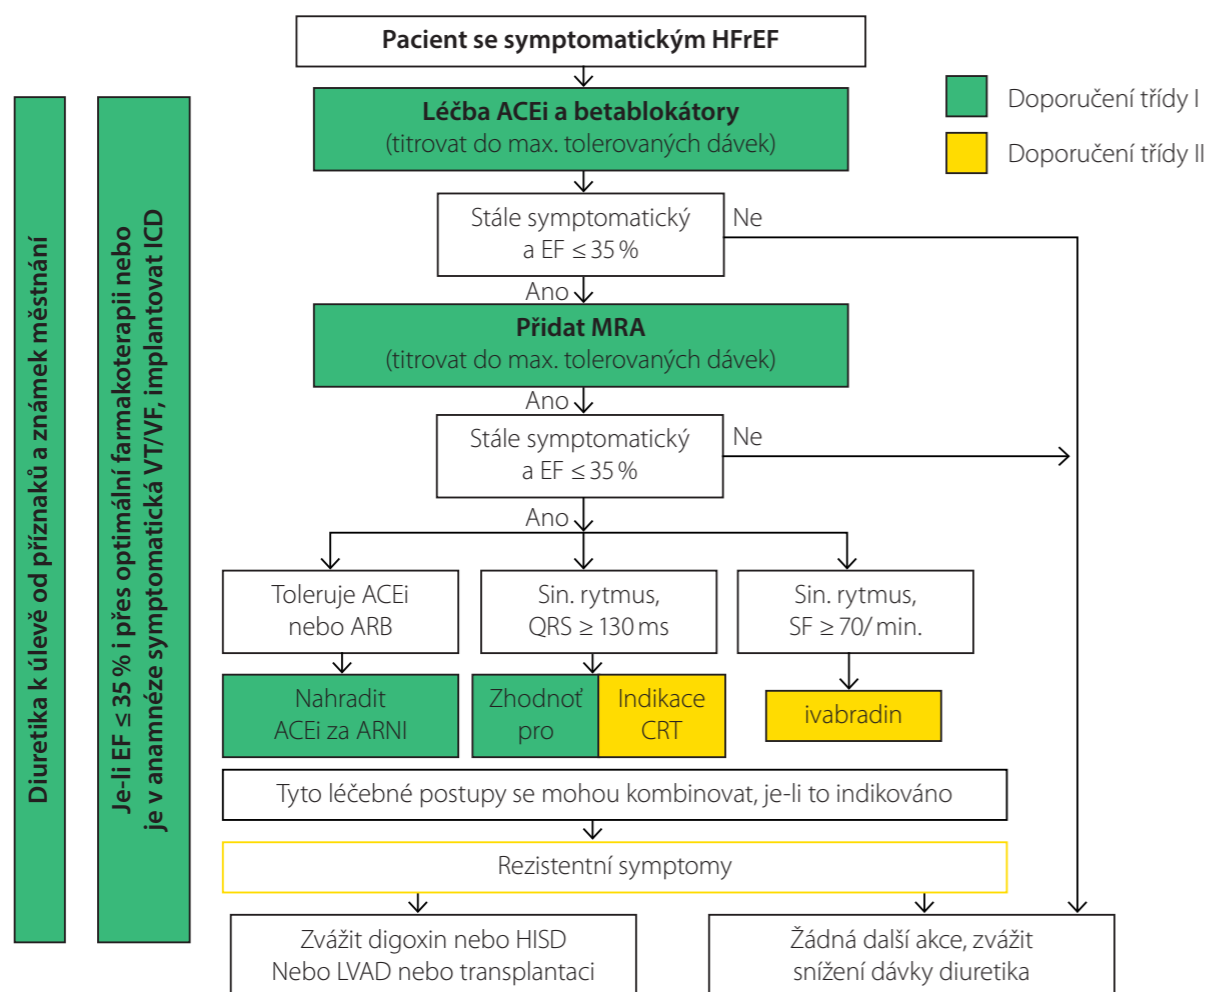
Pacient se symptomatickým HFrEF

Léčba ACEi a betablokátory
(titrovat do max. tolerovaných dávek)

Doporučení třídy I

Doporučení třídy II

Stále symptomatický a EF $\leq$ 35 %

Ne

Ano

Přidat MRA
(titrovat do max. tolerovaných dávek)

Ano

Stále symptomatický a EF $\leq$ 35 %

Ne

Ano

Toleruje ACEi nebo ARB

Sin. rytmus, QRS $\geq$ 130 ms

Sin. rytmus, SF $\geq$ 70/ min.

Nahradit ACEi za ARNI

Zhodnoť pro

Indikace CRT

ivabradin

Tyto léčebné postupy se mohou kombinovat, je-li to indikováno

Rezistentní symptomy

Zvážit digoxin nebo HISD
Nebo LVAD nebo transplantaci

Žádná další akce, zvážit snížení dávky diuretika

Diuretika k úlevě od příznaků a známek městnání

Je-li EF $\leq$ 35 % i přes optimální farmakoterapii nebo je v anamnéze symptomatická VT/VF, implantovat ICD